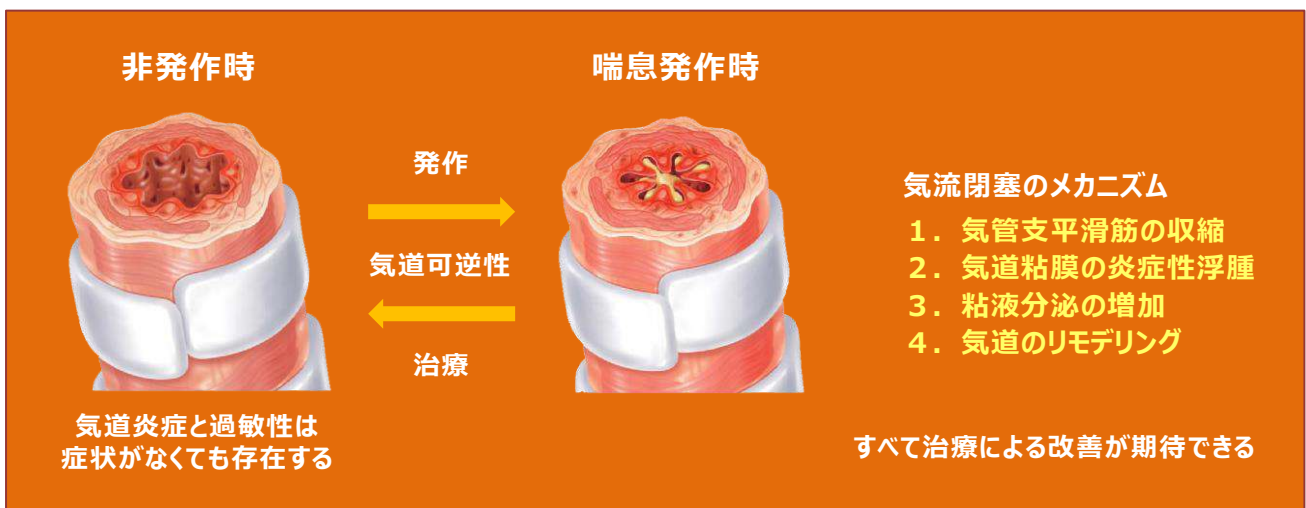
非発作時

喘息発作時

発作

気道可逆性

治療

気流閉塞のメカニズム
１．気管支平滑筋の収縮
２．気道粘膜の炎症性浮腫
３．粘液分泌の増加
４．気道のリモデリング

気道炎症と過敏性は
症状がなくても存在する

すべて治療による改善が期待できる